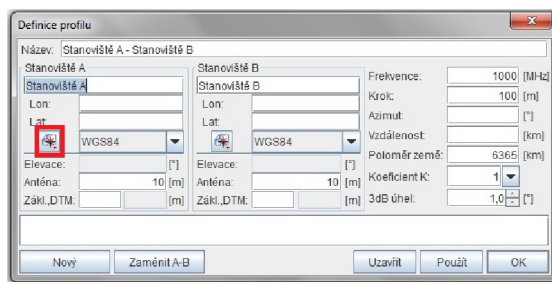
Definice profilu

Název: Stanoviště A - Stanoviště B

Stanoviště A
Stanoviště A
Lon:
Lat:
WGS84
Elevace: [°]
Anténa: 10 [m]
Zákl.,DTM: [m]

Stanoviště B
Stanoviště B
Lon:
Lat:
WGS84
Elevace: [°]
Anténa: 10 [m]
Zákl.,DTM: [m]

Frekvence: 1000 [MHz]
Krok: 100 [m]
Azimut: [°]
Vzdálenost: [km]
Poloměr země: 6365 [km]
Koeficient K: 1
3dB úhel: 1,0 [°]

Nový
Zaměnit A-B
Uzavřít
Použít
OK